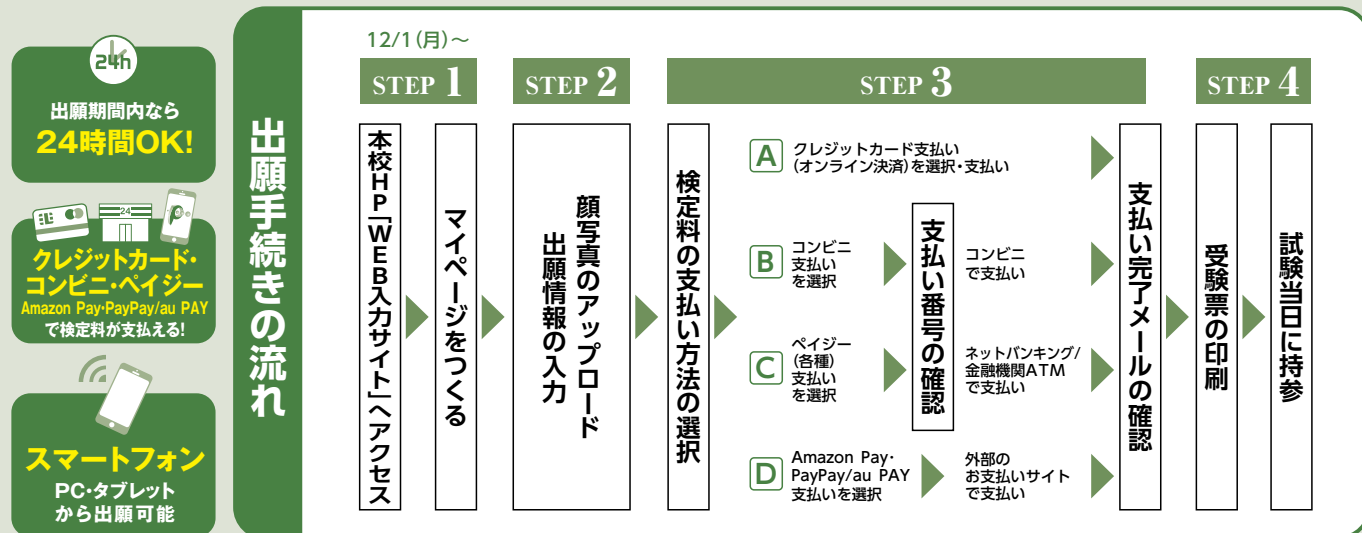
24h
出願期間内なら
24時間OK!

24
クレジットカード・コンビニ・ペイジー
Amazon Pay・PayPay/au PAY
で検定料が支払える!

スマートフォン
PC・タブレット
から出願可能

出願手続きの流れ

12/1(月)〜

STEP 1
本校HP「WEB入力サイト」へアクセス
マイページをつくる

STEP 2
顔写真のアップロード
出願情報の入力

STEP 3
検定料の支払い方法の選択

A クレジットカード支払い(オンライン決済)を選択・支払い

B コンビニ支払いを選択
C ペイジー(各種)支払いを選択

支払い番号の確認

コンビニで支払い
ネットバンキング/金融機関ATMで支払い

D Amazon Pay・PayPay/au PAY支払いを選択
外部のお支払いサイトで支払い

支払い完了メールの確認

STEP 4
受験票の印刷
試験当日に持参